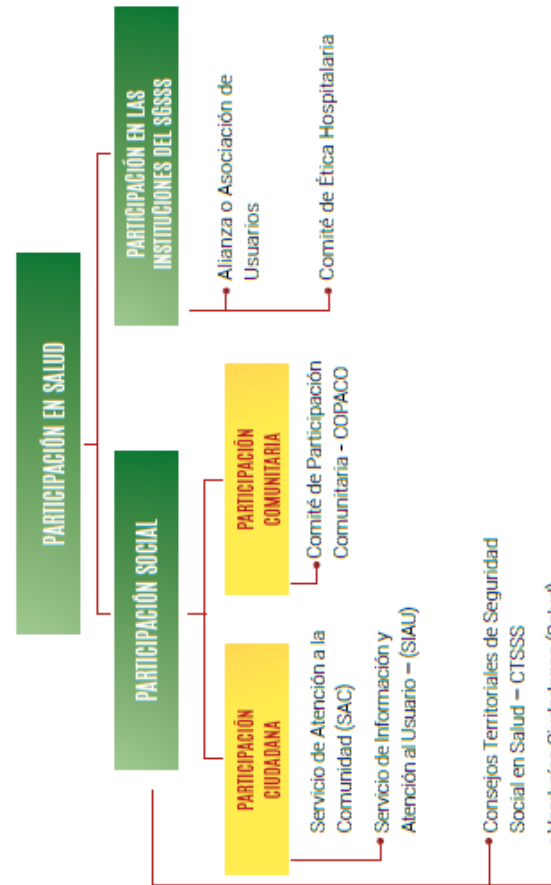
PARTICIPACIÓN EN SALUD

PARTICIPACIÓN EN LAS INSTITUCIONES DEL SGSSS

Alianza o Asociación de Usuarios

Comité de Ética Hospitalaria

PARTICIPACIÓN SOCIAL

PARTICIPACIÓN COMUNITARIA

Comité de Participación Comunitaria - COPACO

PARTICIPACIÓN CIUDADANA

Servicio de Atención a la Comunidad (SAC)

Servicio de Información y Atención al Usuario – (SIAU)

Consejos Territoriales de Seguridad Social en Salud – CTSSS

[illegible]